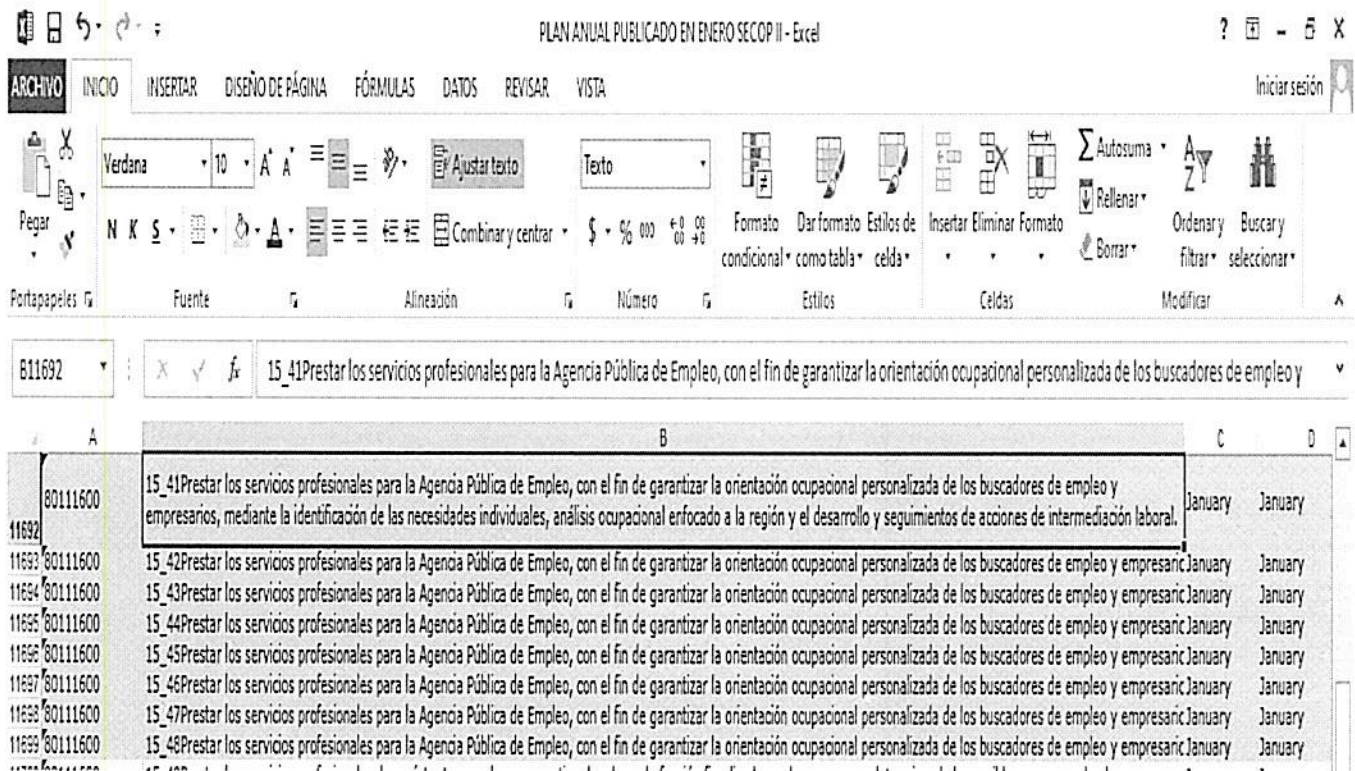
PLAN ANUAL PUBLICADO EN ENERO SECOP II - Excel

? – X

ARCHIVO INICIO INSERTAR DISEÑO DE PÁGINA FÓRMULAS DATOS REVISAR VISTA Iniciar sesión

Pegar Verdana 10 A A Ajustar texto Texto Formato condicional Dar formato como tabla Estilos de celda Insertar Eliminar Formato Autosuma Rellenar Borrar Ordenar y filtrar Buscar y seleccionar

N K S Combinar y centrar $ % 000

Portapapeles Fuente Alineación Número Estilos Celdas Modificar

B11692 fx 15_41Prestar los servicios profesionales para la Agencia Pública de Empleo, con el fin de garantizar la orientación ocupacional personalizada de los buscadores de empleo y

| | A | B | C | D |
|---|---|---|---|---|
| 11692 | 80111600 | 15_41Prestar los servicios profesionales para la Agencia Pública de Empleo, con el fin de garantizar la orientación ocupacional personalizada de los buscadores de empleo y empresarios, mediante la identificación de las necesidades individuales, análisis ocupacional enfocado a la región y el desarrollo y seguimientos de acciones de intermediación laboral. | January | January |
| 11693 | 80111600 | 15_42Prestar los servicios profesionales para la Agencia Pública de Empleo, con el fin de garantizar la orientación ocupacional personalizada de los buscadores de empleo y empresaric | January | January |
| 11694 | 80111600 | 15_43Prestar los servicios profesionales para la Agencia Pública de Empleo, con el fin de garantizar la orientación ocupacional personalizada de los buscadores de empleo y empresaric | January | January |
| 11695 | 80111600 | 15_44Prestar los servicios profesionales para la Agencia Pública de Empleo, con el fin de garantizar la orientación ocupacional personalizada de los buscadores de empleo y empresaric | January | January |
| 11696 | 80111600 | 15_45Prestar los servicios profesionales para la Agencia Pública de Empleo, con el fin de garantizar la orientación ocupacional personalizada de los buscadores de empleo y empresaric | January | January |
| 11697 | 80111600 | 15_46Prestar los servicios profesionales para la Agencia Pública de Empleo, con el fin de garantizar la orientación ocupacional personalizada de los buscadores de empleo y empresaric | January | January |
| 11698 | 80111600 | 15_47Prestar los servicios profesionales para la Agencia Pública de Empleo, con el fin de garantizar la orientación ocupacional personalizada de los buscadores de empleo y empresaric | January | January |
| 11699 | 80111600 | 15_48Prestar los servicios profesionales para la Agencia Pública de Empleo, con el fin de garantizar la orientación ocupacional personalizada de los buscadores de empleo y empresaric | January | January |
| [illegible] | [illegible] | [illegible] | | |